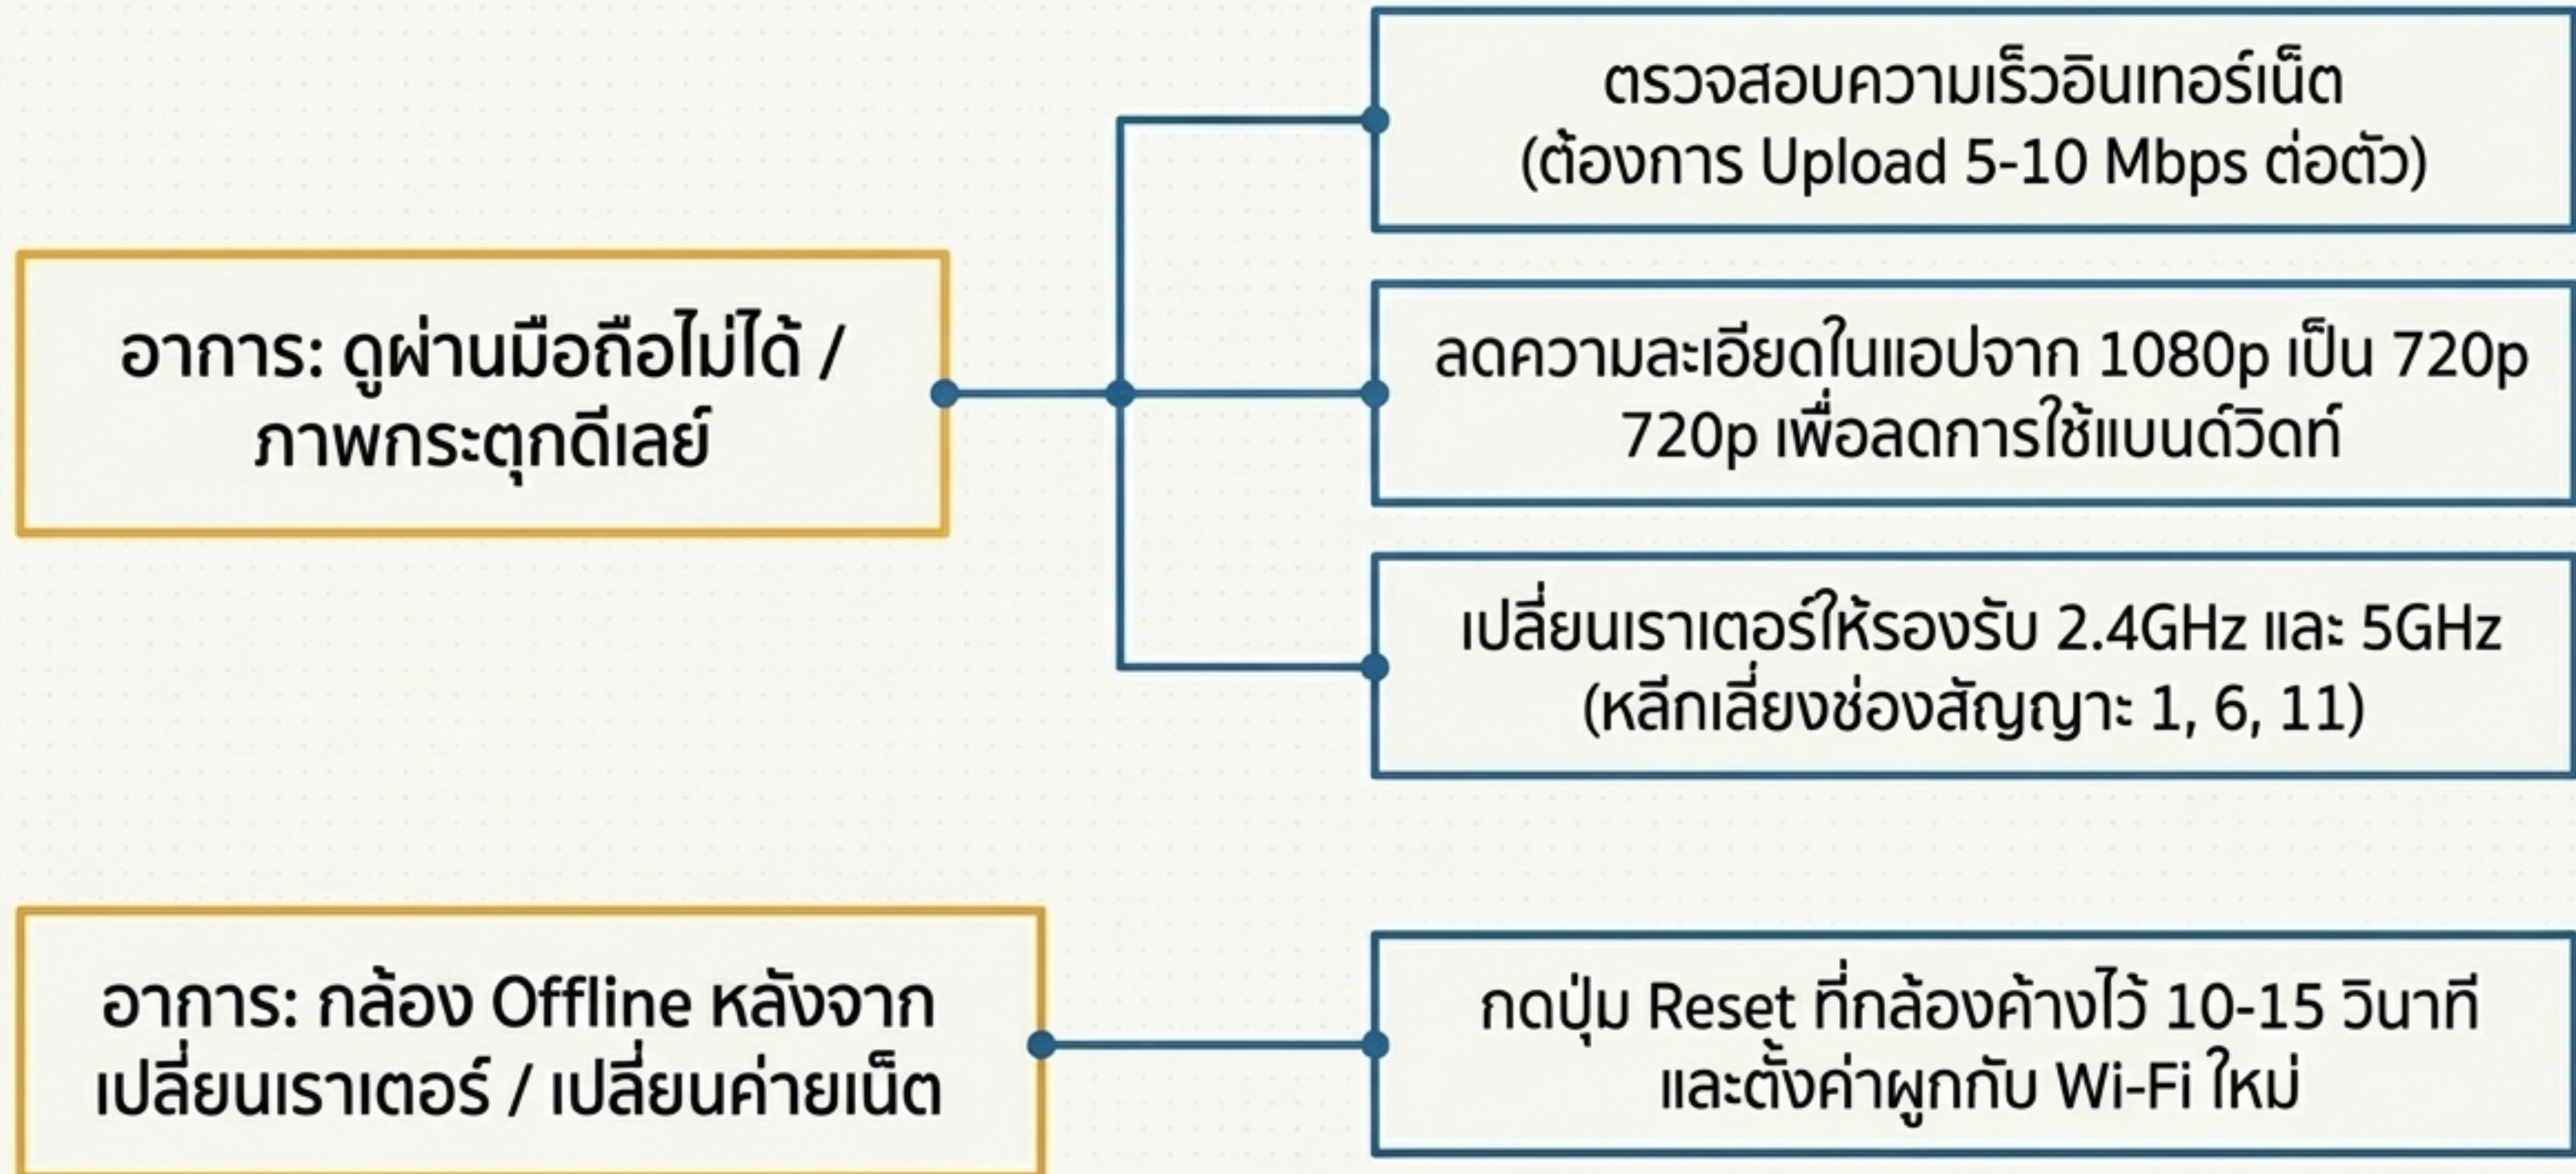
อาการ: ดูผ่านมือถือไม่ได้ / ภาพกระตุกดีเลย์

ตรวจสอบความเร็วอินเทอร์เน็ต (ต้องการ Upload 5-10 Mbps ต่อตัว)

ลดความละเอียดในแอปจาก 1080p เป็น 720p 720p เพื่อลดการใช้แบนด์วิดท์

เปลี่ยนเราเตอร์ให้รองรับ 2.4GHz และ 5GHz (หลีกเลี่ยงช่องสัญญาะ 1, 6, 11)

อาการ: กล้อง Offline หลังจาก เปลี่ยนเราเตอร์ / เปลี่ยนค่ายเน็ต

กดปุ่ม Reset ที่กล้องค้างไว้ 10-15 วินาที และตั้งค่าผูกกับ Wi-Fi ใหม่